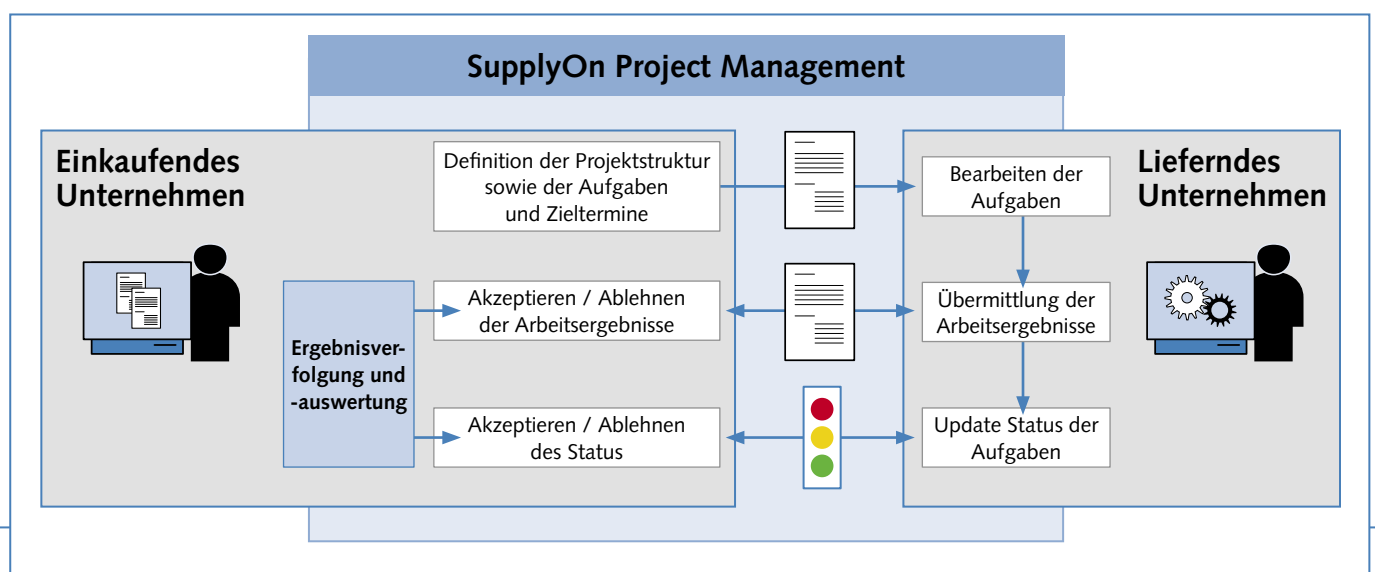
SupplyOn Project Management

Einkaufendes Unternehmen

Definition der Projektstruktur sowie der Aufgaben und Zieltermine

Ergebnisverfolgung und -auswertung

Akzeptieren / Ablehnen der Arbeitsergebnisse

Akzeptieren / Ablehnen des Status

Lieferndes Unternehmen

Bearbeiten der Aufgaben

Übermittlung der Arbeitsergebnisse

Update Status der Aufgaben